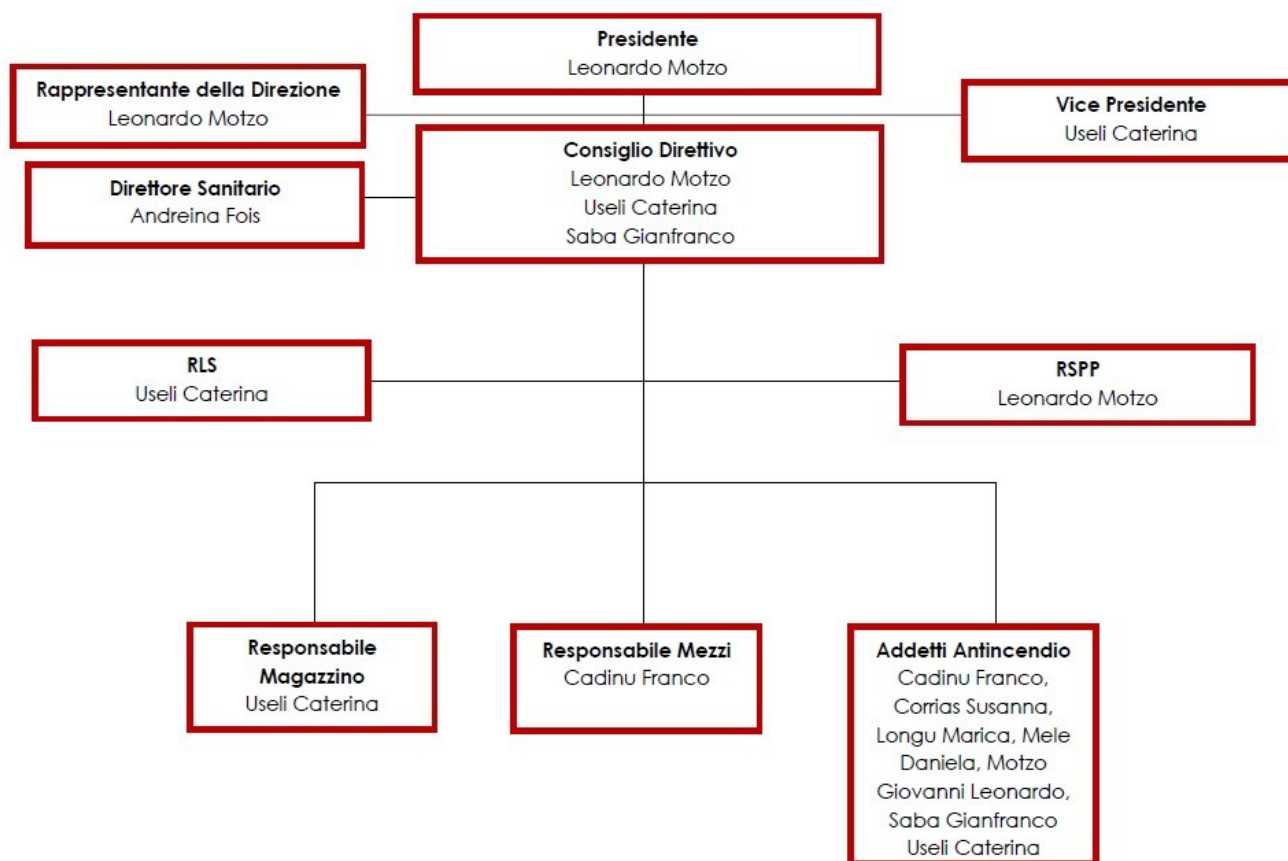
**Presidente**
Leonardo Motzo

**Rappresentante della Direzione**
Leonardo Motzo

**Vice Presidente**
Useli Caterina

**Direttore Sanitario**
Andreina Fois

**Consiglio Direttivo**
Leonardo Motzo
Useli Caterina
Saba Gianfranco

**RLS**
Useli Caterina

**RSPP**
Leonardo Motzo

**Responsabile Magazzino**
Useli Caterina

**Responsabile Mezzi**
Cadinu Franco

**Addetti Antincendio**
Cadinu Franco, Corrias Susanna, Longu Marica, Mele Daniela, Motzo Giovanni Leonardo, Saba Gianfranco Useli Caterina